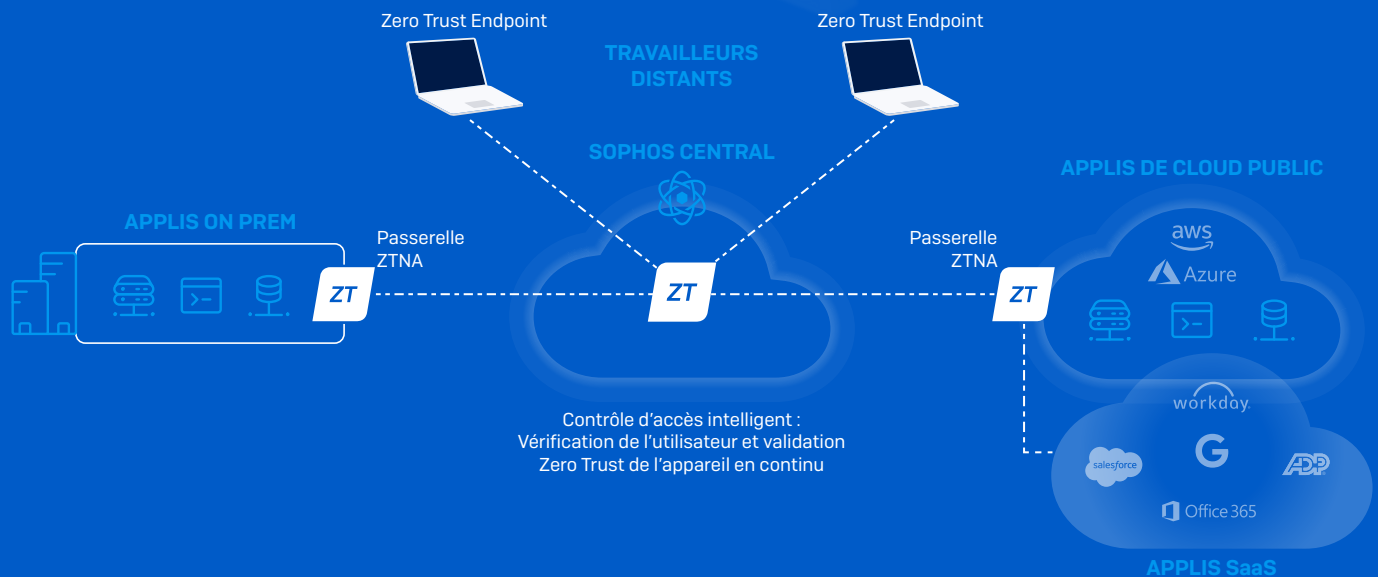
Zero Trust Endpoint

Zero Trust Endpoint

TRAVAILLEURS DISTANTS

SOPHOS CENTRAL

APPLIS DE CLOUD PUBLIC

APPLIS ON PREM

Passerelle ZTNA

ZT

ZT

Passerelle ZTNA

ZT

aws

Azure

workday.

salesforce

G

ADP

Office 365

Contrôle d’accès intelligent :
Vérification de l’utilisateur et validation
Zero Trust de l’appareil en continu

APPLIS SaaS